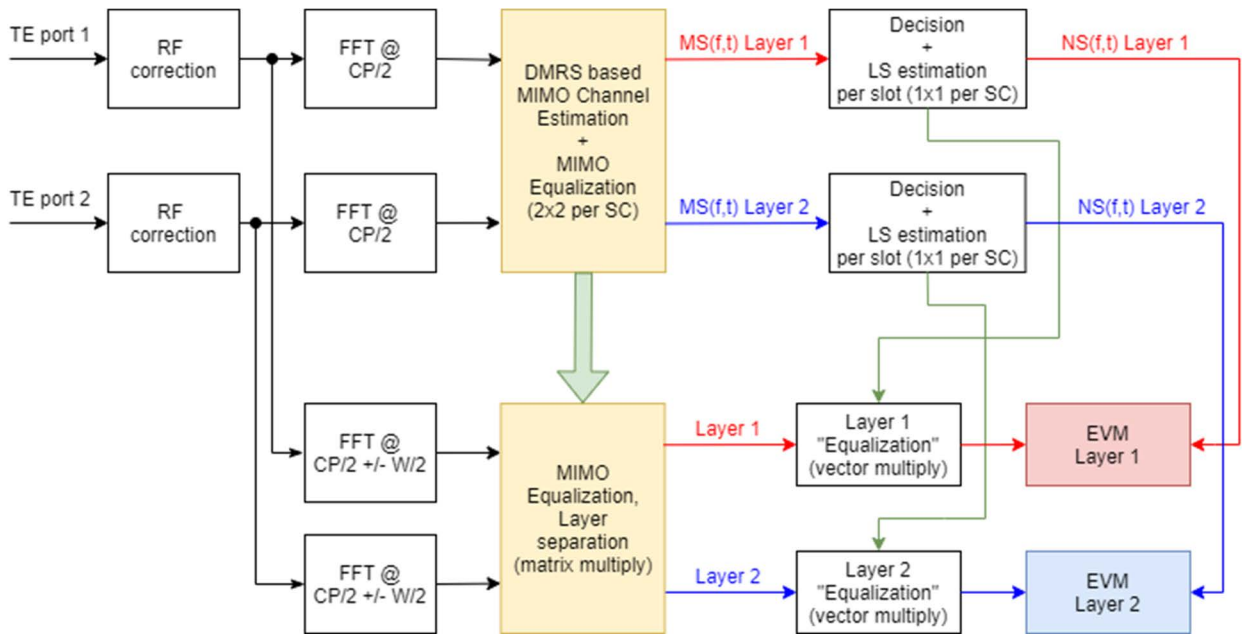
TE port 1

RF correction

FFT @ CP/2

DMRS based MIMO Channel Estimation + MIMO Equalization (2x2 per SC)

MS(f,t) Layer 1

Decision + LS estimation per slot (1x1 per SC)

NS(f,t) Layer 1

TE port 2

RF correction

FFT @ CP/2

MS(f,t) Layer 2

Decision + LS estimation per slot (1x1 per SC)

NS(f,t) Layer 2

FFT @ CP/2 +/- W/2

MIMO Equalization, Layer separation (matrix multiply)

Layer 1

Layer 1 "Equalization" (vector multiply)

EVM Layer 1

FFT @ CP/2 +/- W/2

Layer 2

Layer 2 "Equalization" (vector multiply)

EVM Layer 2